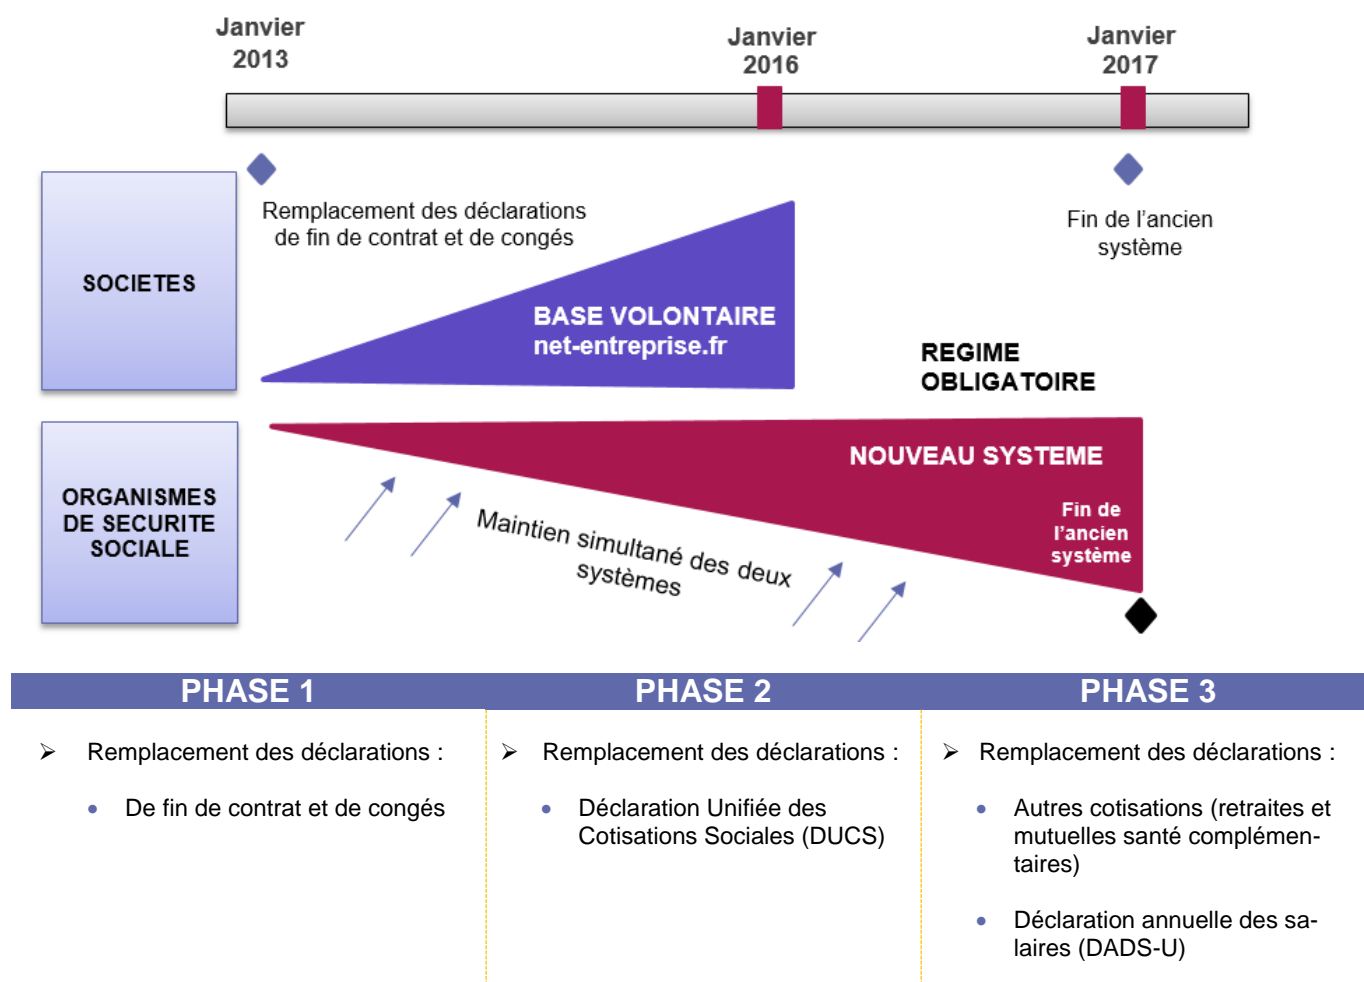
Janvier 2013

Janvier 2016

Janvier 2017

SOCIETES

Remplacement des déclarations de fin de contrat et de congés

BASE VOLONTAIRE
net-entreprise.fr

Fin de l'ancien système

REGIME OBLIGATOIRE

ORGANISMES DE SECURITE SOCIALE

NOUVEAU SYSTEME

Fin de l'ancien système

Maintien simultané des deux systèmes

PHASE 1

➤ Remplacement des déclarations :

• De fin de contrat et de congés

PHASE 2

➤ Remplacement des déclarations :

• Déclaration Unifiée des Cotisations Sociales (DUCS)

PHASE 3

➤ Remplacement des déclarations :

• Autres cotisations (retraites et mutuelles santé complémentaires)

• Déclaration annuelle des salaires (DADS-U)